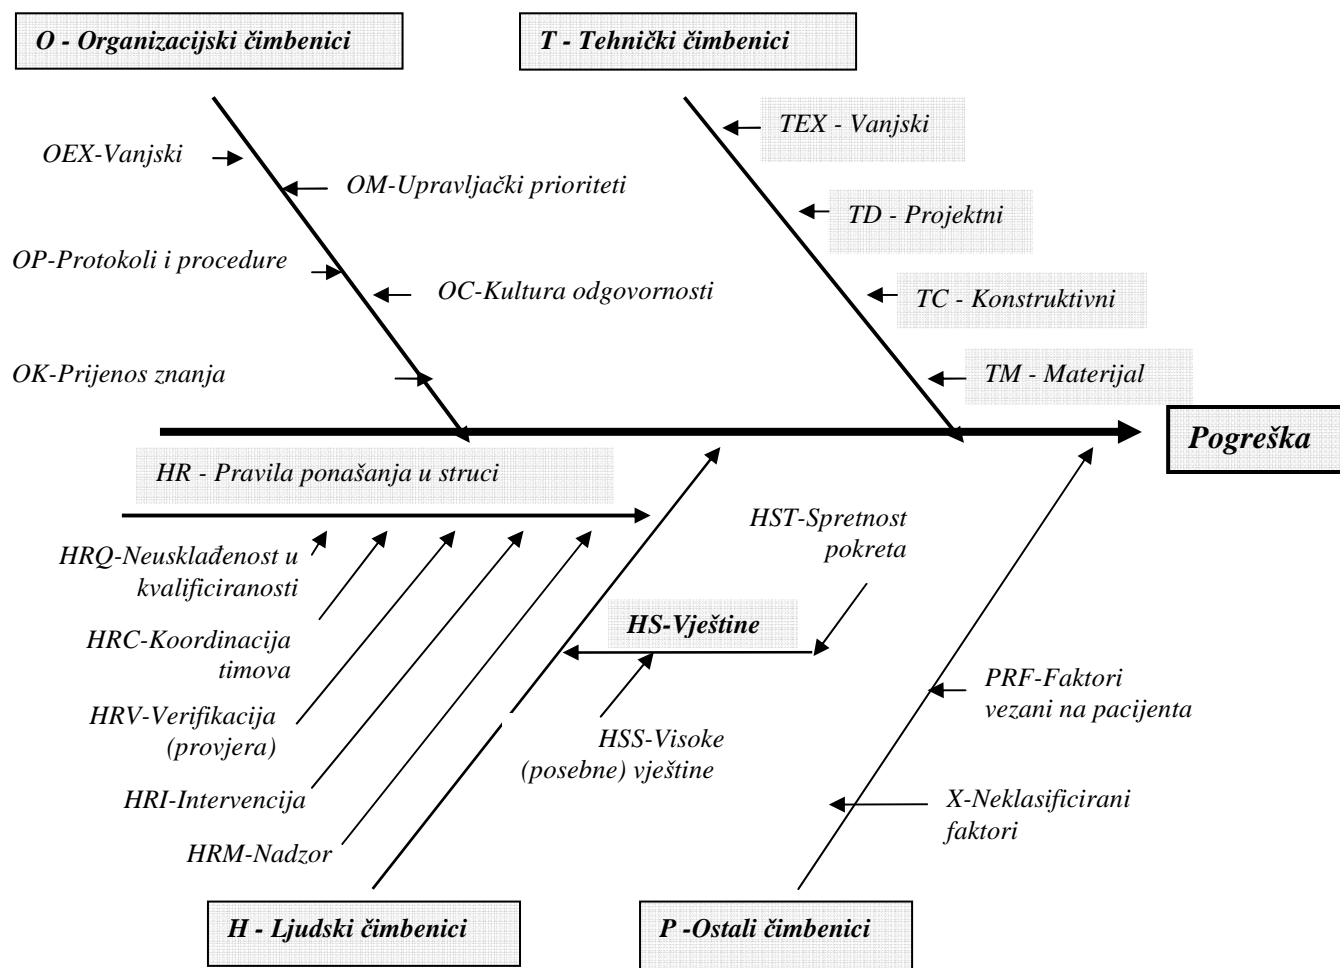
O - Organizacijski čimbenici

T - Tehnički čimbenici

OEX-Vanjski

OM-Upravljački prioriteti

OP-Protokoli i procedure

OC-Kultura odgovornosti

OK-Prijenos znanja

TEX - Vanjski

TD - Projektni

TC - Konstruktivni

TM - Materijal

Pogreška

HR - Pravila ponašanja u struci

HRQ-Neusklađenost u kvalificiranosti

HRC-Koordinacija timova

HRV-Verifikacija (provjera)

HRI-Intervencija

HRM-Nadzor

HST-Spretnost pokreta

HS-Vještine

HSS-Visoke (posebne) vještine

PRF-Faktori vezani na pacijenta

X-Neklasificirani faktori

H - Ljudski čimbenici

P -Ostali čimbenici